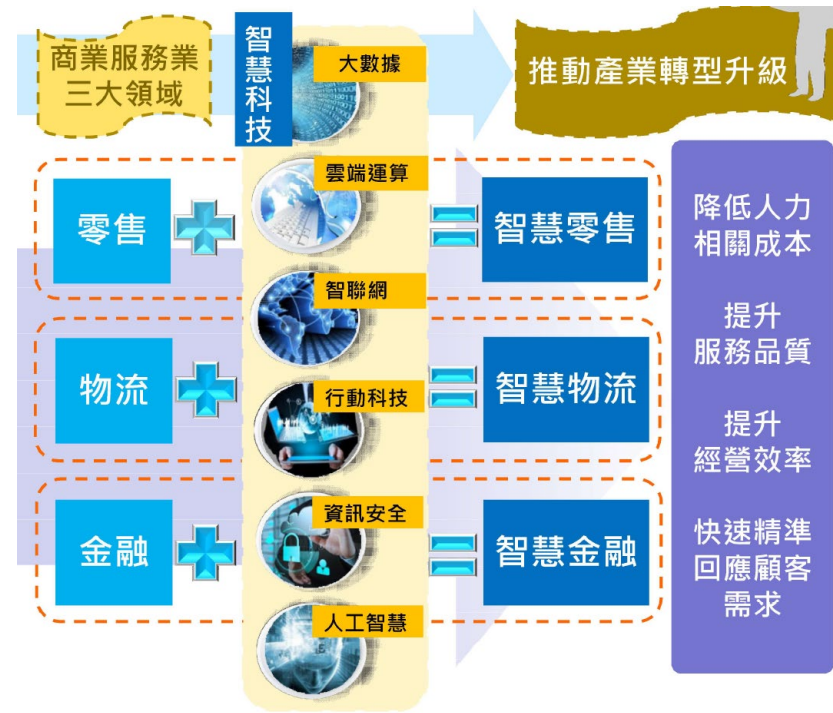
商業服務業三大領域

智慧科技

大數據

推動產業轉型升級

雲端運算

零售

智慧零售

智聯網

物流

行動科技

智慧物流

金融

資訊安全

智慧金融

人工智慧

降低人力相關成本

提升服務品質

提升經營效率

快速精準回應顧客需求